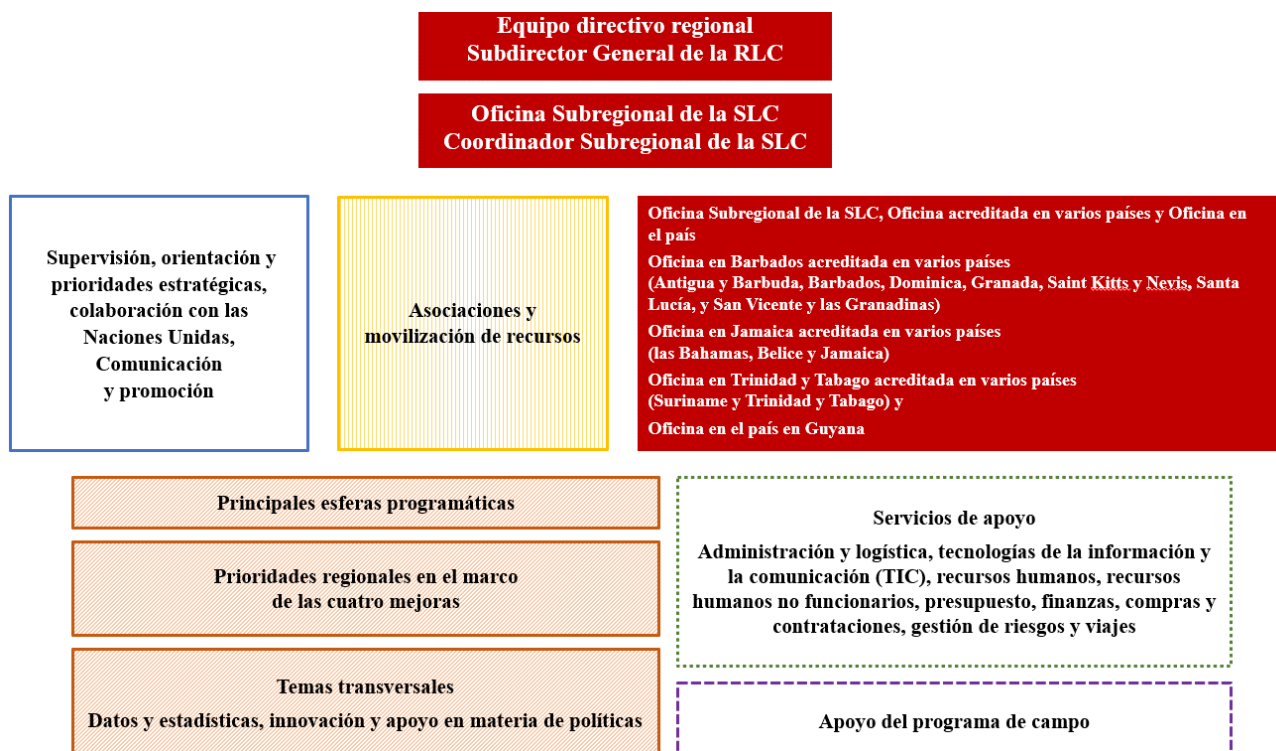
Equipo directivo regional
Subdirector General de la RLC

Oficina Subregional de la SLC
Coordinador Subregional de la SLC

Supervisión, orientación y prioridades estratégicas, colaboración con las Naciones Unidas, Comunicación y promoción

Asociaciones y movilización de recursos

Oficina Subregional de la SLC, Oficina acreditada en varios países y Oficina en el país

Oficina en Barbados acreditada en varios países (Antigua y Barbuda, Barbados, Dominica, Granada, Saint Kitts y Nevis, Santa Lucía, y San Vicente y las Granadinas)

Oficina en Jamaica acreditada en varios países (las Bahamas, Belice y Jamaica)

Oficina en Trinidad y Tabago acreditada en varios países (Suriname y Trinidad y Tabago) y

Oficina en el país en Guyana

Principales esferas programáticas

Prioridades regionales en el marco de las cuatro mejoras

Temas transversales
Datos y estadísticas, innovación y apoyo en materia de políticas

Servicios de apoyo
Administración y logística, tecnologías de la información y la comunicación (TIC), recursos humanos, recursos humanos no funcionarios, presupuesto, finanzas, compras y contrataciones, gestión de riesgos y viajes

Apoyo del programa de campo